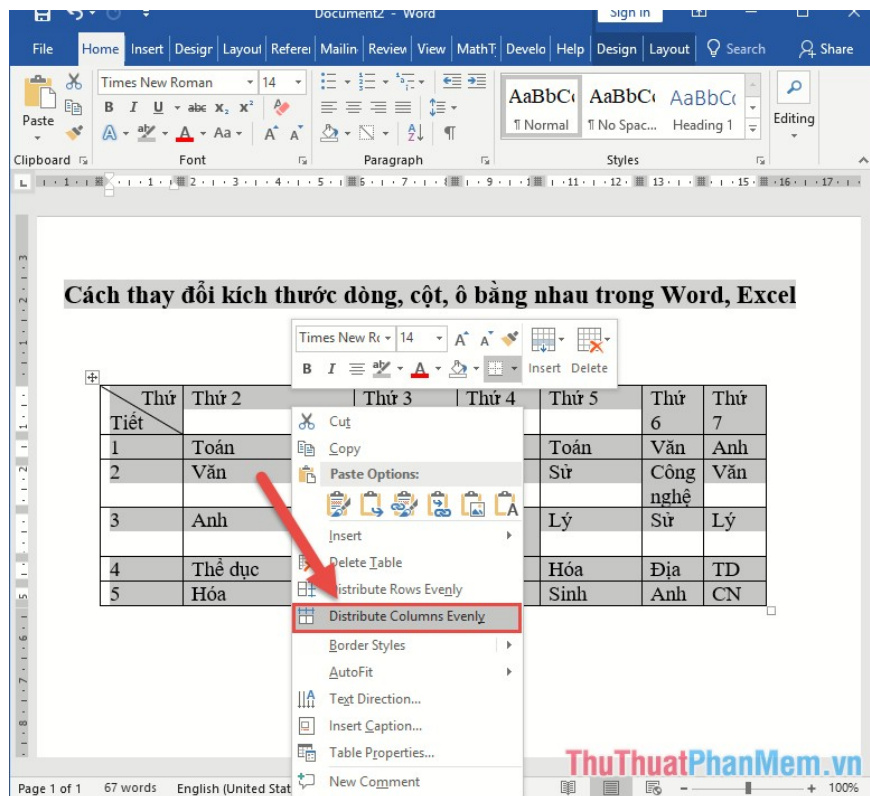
Document2 - Word
Sign in

File Home Insert Design Layout References Mailings Review View MathType Developer Help Design Layout Search Share

Paste
Times New Roman 14
B I U abc $x_2$ $x^2$
A Aa A A
Clipboard Font Paragraph Styles
AaBbCc ¶ Normal
AaBbCc ¶ No Spac...
AaBbCc Heading 1
Editing

Cách thay đổi kích thước dòng, cột, ô bằng nhau trong Word, Excel

Times New Ro 14 A A
B I A Insert Delete

| Thứ Tiết | Thứ 2 | Thứ 3 | Thứ 4 | Thứ 5 | Thứ 6 | Thứ 7 |
|---|---|---|---|---|---|---|
| 1 | Toán | | | Toán | Văn | Anh |
| 2 | Văn | | | Sử | Công nghệ | Văn |
| 3 | Anh | | | Lý | Sử | Lý |
| 4 | Thể dục | | | Hóa | Địa | TD |
| 5 | Hóa | | | Sinh | Anh | CN |

Cut
Copy
Paste Options:
Insert
Delete Table
Distribute Rows Evenly
Distribute Columns Evenly
Border Styles
AutoFit
Text Direction...
Insert Caption...
Table Properties...
New Comment

Page 1 of 1 67 words English (United States) 100%

ThuThuatPhanMem.vn